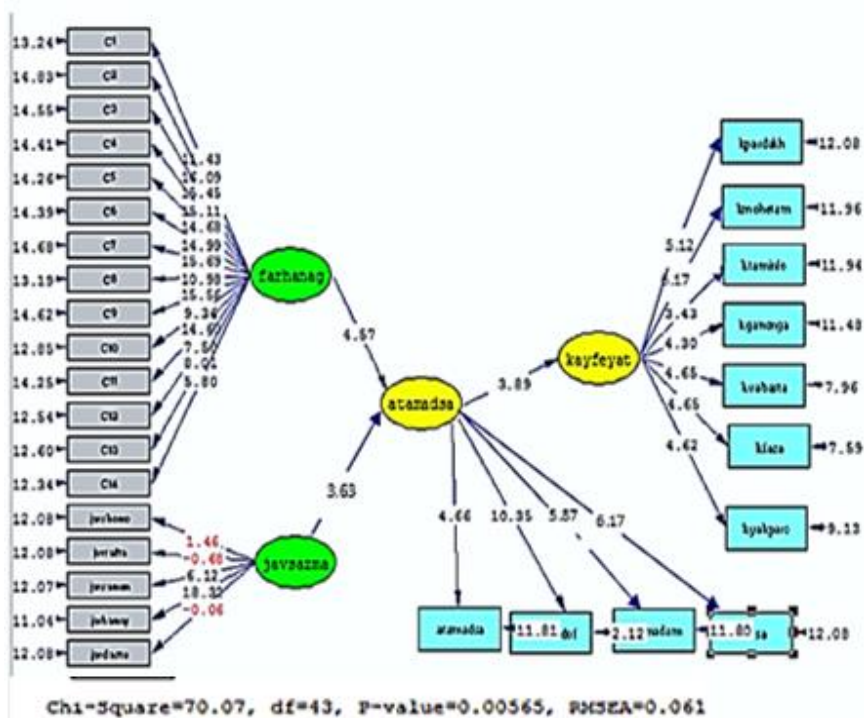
13.24 C1
14.83 C2
14.55 C3
14.41 C4
14.26 C5
14.39 C6
14.68 C7
13.19 C8
14.62 C9
12.85 C10
14.25 C11
12.54 C12
12.60 C13
12.34 C14
12.08 javshenas
12.08 javrafta
12.07 javravan
11.04 javkanop
12.08 javdamo

11.43
16.09
16.45
15.11
14.68
14.99
15.69
10.98
15.55
9.36
14.97
7.50
8.01
5.80

1.46
-0.48
6.12
18.32
-0.06

farhanag
javsazna
4.57
3.63
atamadsa
3.89
kayfeyat

5.12
5.17
3.43
4.30
4.65
4.65
4.62

kgardakh 12.08
kmohetam 11.96
ktamrdo 11.94
kgamanga 11.48
kvabata 7.96
kfaza 7.59
kyakparo 9.13

4.66
10.35
5.87
6.17

atamadia
11.81 del
2.12 nadama
11.80 sa 12.08

Chi-Square=70.07, df=43, P-value=0.00565, RMSEA=0.061